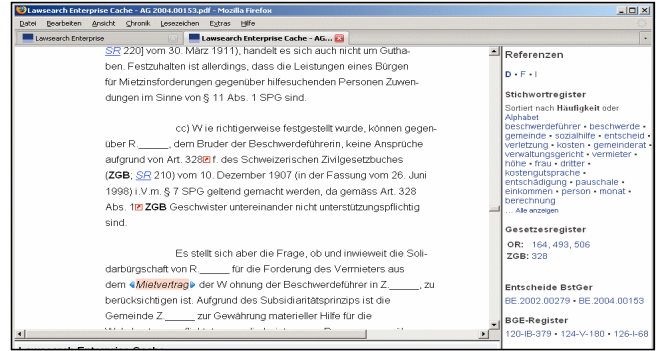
Lawsearch Enterprise Cache - AG 2004.00153.pdf - Mozilla Firefox

Datei Bearbeiten Ansicht Chronik Lesezeichen Extras Hilfe

Lawsearch Enterprise | Lawsearch Enterprise Cache - AG...

SR 220] vom 30. März 1911), handelt es sich auch nicht um Guthaben. Festzuhalten ist allerdings, dass die Leistungen eines Bürgen für Mietzinsforderungen gegenüber hilfesuchenden Personen Zuwendungen im Sinne von § 11 Abs. 1 SPG sind.

cc) Wie richtigerweise festgestellt wurde, können gegenüber R._____, dem Bruder der Beschwerdeführerin, keine Ansprüche aufgrund von Art. 328 f. des Schweizerischen Zivilgesetzbuches (ZGB; SR 210) vom 10. Dezember 1907 (in der Fassung vom 26. Juni 1998) i.V.m. § 7 SPG geltend gemacht werden, da gemäss Art. 328 Abs. 1 ZGB Geschwister untereinander nicht unterstützungspflichtig sind.

Es stellt sich aber die Frage, ob und inwieweit die Solidarbürgschaft von R._____ für die Forderung des Vermieters aus dem Mietvertrag der Wohnung der Beschwerdeführer in Z._____, zu berücksichtigen ist. Aufgrund des Subsidiaritätsprinzips ist die Gemeinde Z_____ zur Gewährung materieller Hilfe für die

Referenzen

D • F • I

Stichwortregister

Sortiert nach Häufigkeit oder Alphabet
beschwerdeführer • beschwerde • gemeinde • sozialhilfe • entscheid • verletzung • kosten • gemeinderat • verwaltungsgericht • vermieter • höhe • frau • dritter • kostengutsprache • entschädigung • pauschale • einkommen • person • monat • berechnung
... Alle anzeigen

Gesetzesregister

OR: 164, 493, 506
ZGB: 328

Entscheide BstGer

BE.2002.00279 • BE.2004.00153

BGE-Register

120-IB-379 • 124-V-180 • 126-I-68

Lawsearch Enterprise Cache